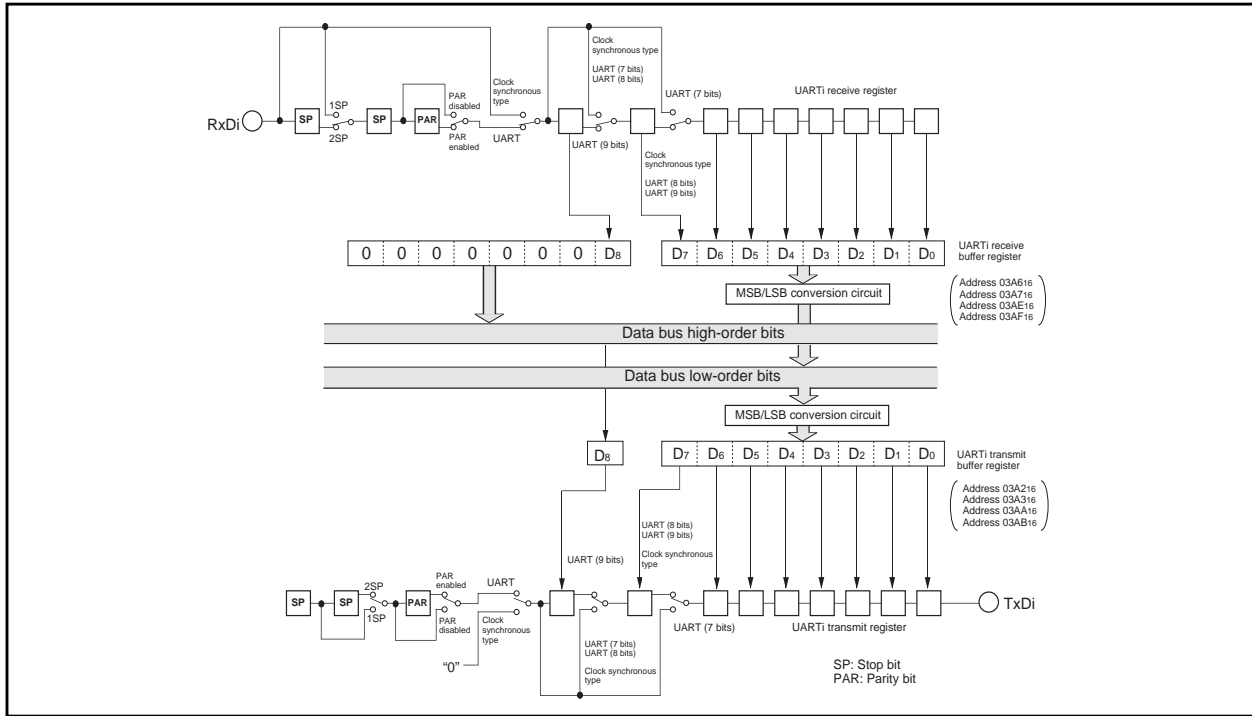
Clock synchronous type

UART (7 bits)
UART (8 bits)

Clock synchronous type

UART (7 bits)

UARTi receive register

RxDi

SP

1SP

2SP

SP

PAR

PAR disabled

PAR enabled

UART

UART (9 bits)

Clock synchronous type

UART (8 bits)
UART (9 bits)

| 0 | 0 | 0 | 0 | 0 | 0 | 0 | $D_8$ |
|---|---|---|---|---|---|---|---|

| $D_7$ | $D_6$ | $D_5$ | $D_4$ | $D_3$ | $D_2$ | $D_1$ | $D_0$ |
|---|---|---|---|---|---|---|---|

UARTi receive buffer register

MSB/LSB conversion circuit

Address $03A6_{16}$
Address $03A7_{16}$
Address $03AE_{16}$
Address $03AF_{16}$

Data bus high-order bits

Data bus low-order bits

MSB/LSB conversion circuit

$D_8$

| $D_7$ | $D_6$ | $D_5$ | $D_4$ | $D_3$ | $D_2$ | $D_1$ | $D_0$ |
|---|---|---|---|---|---|---|---|

UARTi transmit buffer register

Address $03A2_{16}$
Address $03A3_{16}$
Address $03AA_{16}$
Address $03AB_{16}$

UART (8 bits)
UART (9 bits)

Clock synchronous type

UART (9 bits)

SP

SP

2SP

1SP

PAR

PAR enabled

PAR disabled

UART

Clock synchronous type

"0"

UART (7 bits)
UART (8 bits)

Clock synchronous type

UART (7 bits)

UARTi transmit register

TxDi

SP: Stop bit
PAR: Parity bit